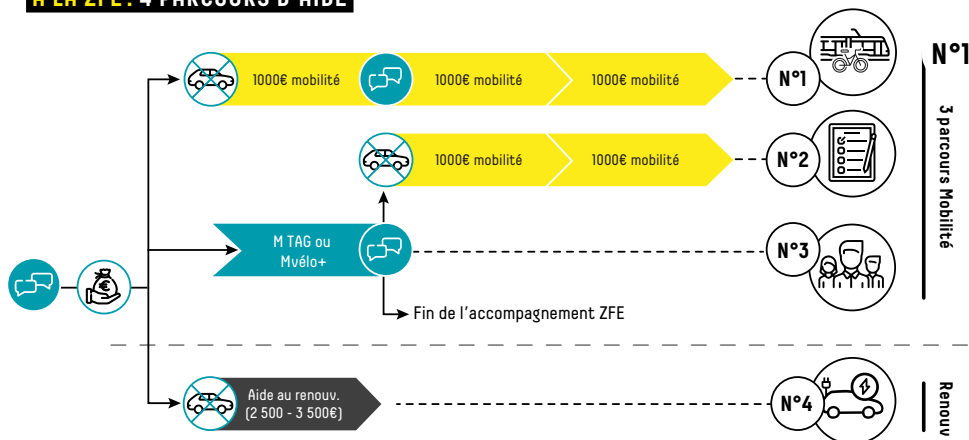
À LA ZFE : 4 PARCOURS D'AIDE

1000€ mobilité
1000€ mobilité
1000€ mobilité
N°1

1000€ mobilité
1000€ mobilité
N°2

M TAG ou Mvélo+
N°3

Fin de l'accompagnement ZFE

Aide au renouv. (2 500 - 3 500€)
N°4

N°1

3 parcours Mobilité

Renouv